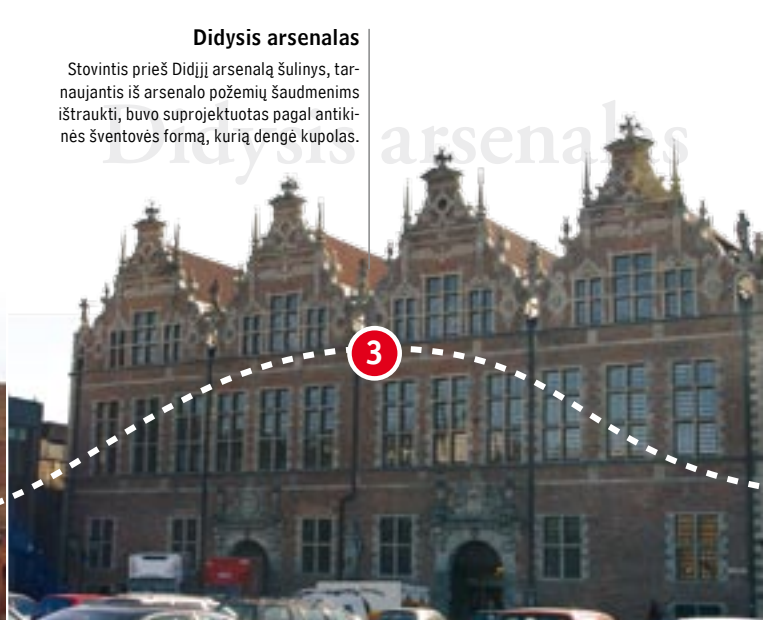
Didysis arsenalas

Stovintis prieš Didįjį arsenalą šulinys, tarnaujantis iš arsenalo požemių šaudmenims ištraukti, buvo suprojektuotas pagal antikinės šventovės formą, kurią dengė kupolas.

Didysis arsenalas

3